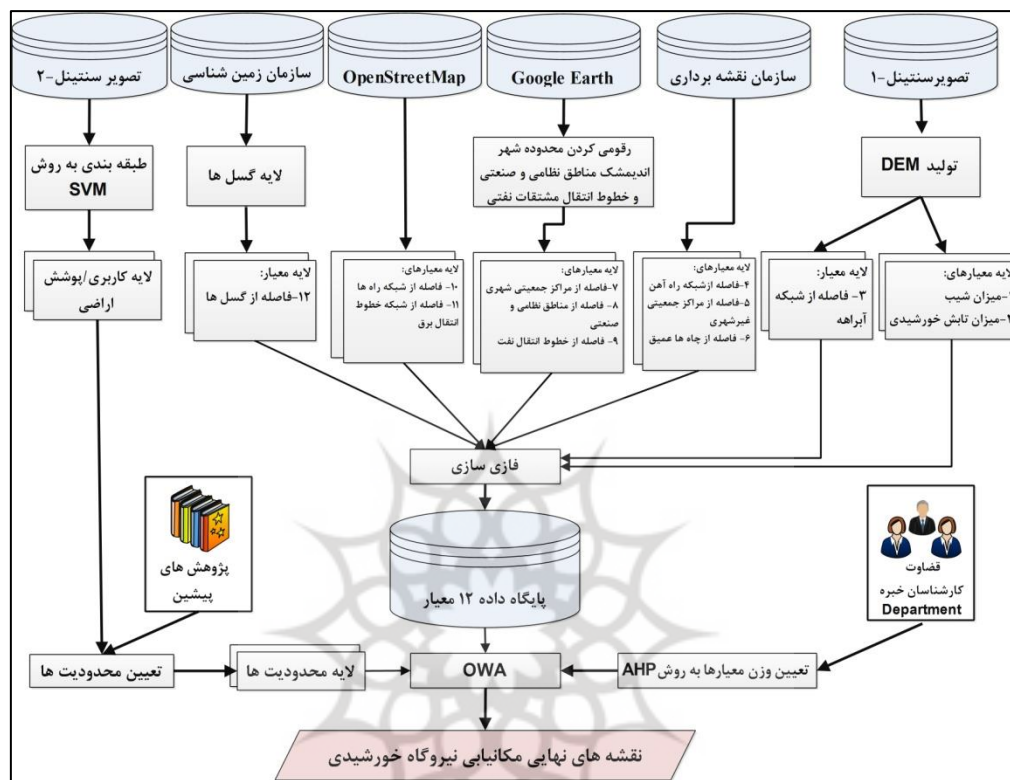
تصویر سنتینل-۲

سازمان زمین شناسی

OpenStreetMap

Google Earth

سازمان نقشه برداری

تصویرسنتینل-۱

طبقه بندی به روش SVM

لایه گسل ها

رقومی کردن محدوده شهر اندیمشک مناطق نظامی و صنعتی و خطوط انتقال مشتقات نفتی

تولید DEM

لایه کاربری/پوشش اراضی

لایه معیار:
۱۲-فاصله از گسل ها

لایه معیارهای:
۱۰- فاصله از شبکه راه ها
۱۱- فاصله از شبکه خطوط انتقال برق

لایه معیارهای:
۷-فاصله از مراکز جمعیتی شهری
۸- فاصله از مناطق نظامی و صنعتی
۹- فاصله از خطوط انتقال نفت

لایه معیارهای:
۴-فاصله ازشبکه راه آهن
۵-فاصله از مراکز جمعیتی غیرشهری
۶- فاصله از چاه ها عمیق

لایه معیار:
۳- فاصله از شبکه آبراهه

لایه معیارهای:
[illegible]-میزان شیب
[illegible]-میزان تابش خورشیدی

فازی سازی

پژوهش های پیشین

پایگاه داده ۱۲ معیار

قضاوت
کارشناسان خبره
Department

تعیین محدودیت ها

لایه محدودیت ها

OWA

تعیین وزن معیارها به روش AHP

نقشه های نهایی مکانیابی نیروگاه خورشیدی